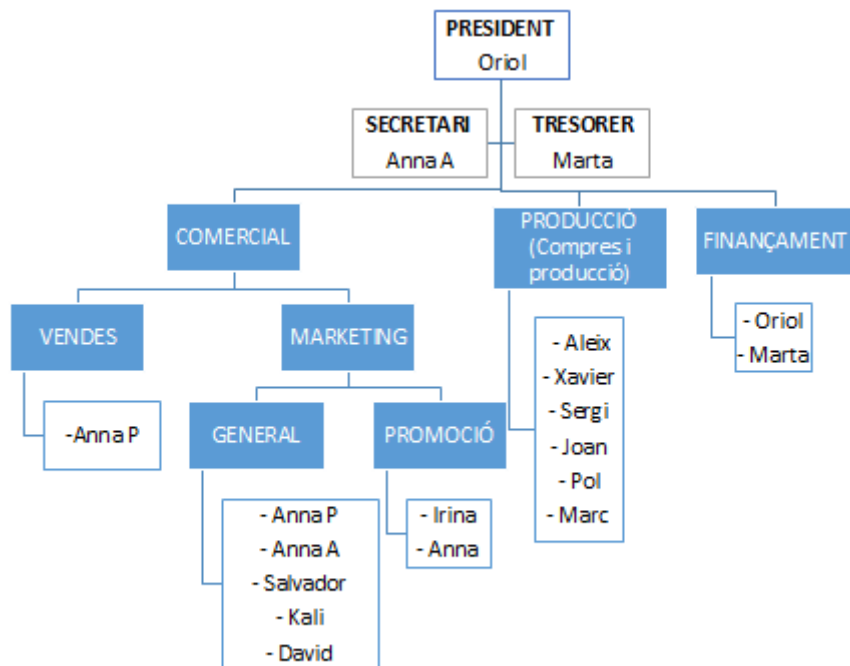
PRESIDENT
Oriol

SECRETARI
Anna A

TRESORER
Marta

COMERCIAL

PRODUCCIÓ (Compres i producció)

FINANÇAMENT

VENDES

MARKETING

- Aleix
- Xavier
- Sergi
- Joan
- Pol
- Marc

- Oriol
- Marta

-Anna P

GENERAL

PROMOCIÓ

- Anna P
- Anna A
- Salvador
- Kali
- David

- Irina
- Anna